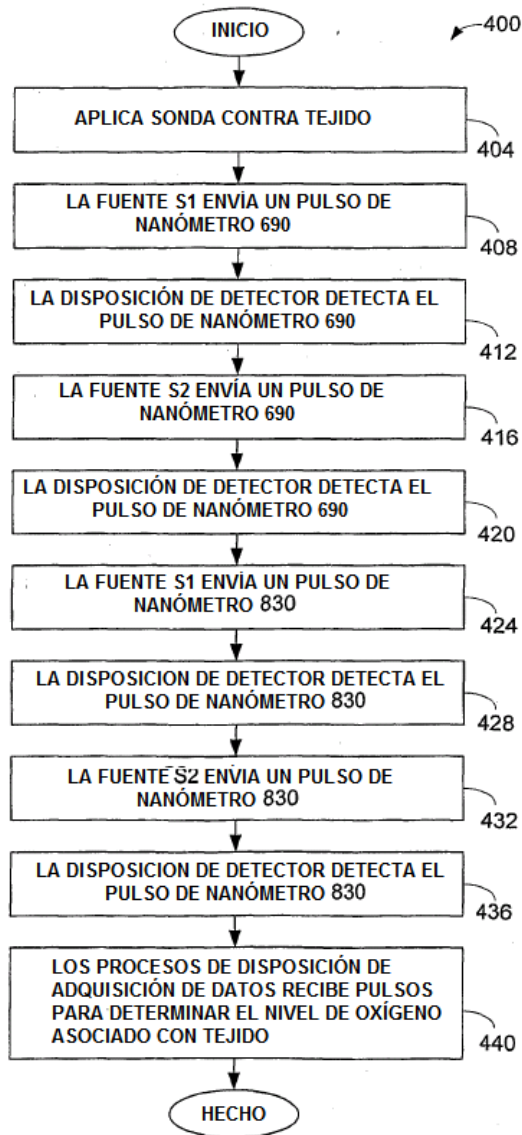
INICIO

400

APLICA SONDA CONTRA TEJIDO

404

LA FUENTE S1 ENVÍA UN PULSO DE NANÓMETRO 690

408

LA DISPOSICIÓN DE DETECTOR DETECTA EL PULSO DE NANÓMETRO 690

412

LA FUENTE S2 ENVÍA UN PULSO DE NANÓMETRO 690

416

LA DISPOSICIÓN DE DETECTOR DETECTA EL PULSO DE NANÓMETRO 690

420

LA FUENTE S1 ENVÍA UN PULSO DE NANÓMETRO 830

424

LA DISPOSICION DE DETECTOR DETECTA EL PULSO DE NANÓMETRO 830

428

LA FUENTE S2 ENVIA UN PULSO DE NANÓMETRO 830

432

LA DISPOSICION DE DETECTOR DETECTA EL PULSO DE NANÓMETRO 830

436

LOS PROCESOS DE DISPOSICIÓN DE ADQUISICIÓN DE DATOS RECIBE PULSOS PARA DETERMINAR EL NIVEL DE OXÍGENO ASOCIADO CON TEJIDO

440

HECHO